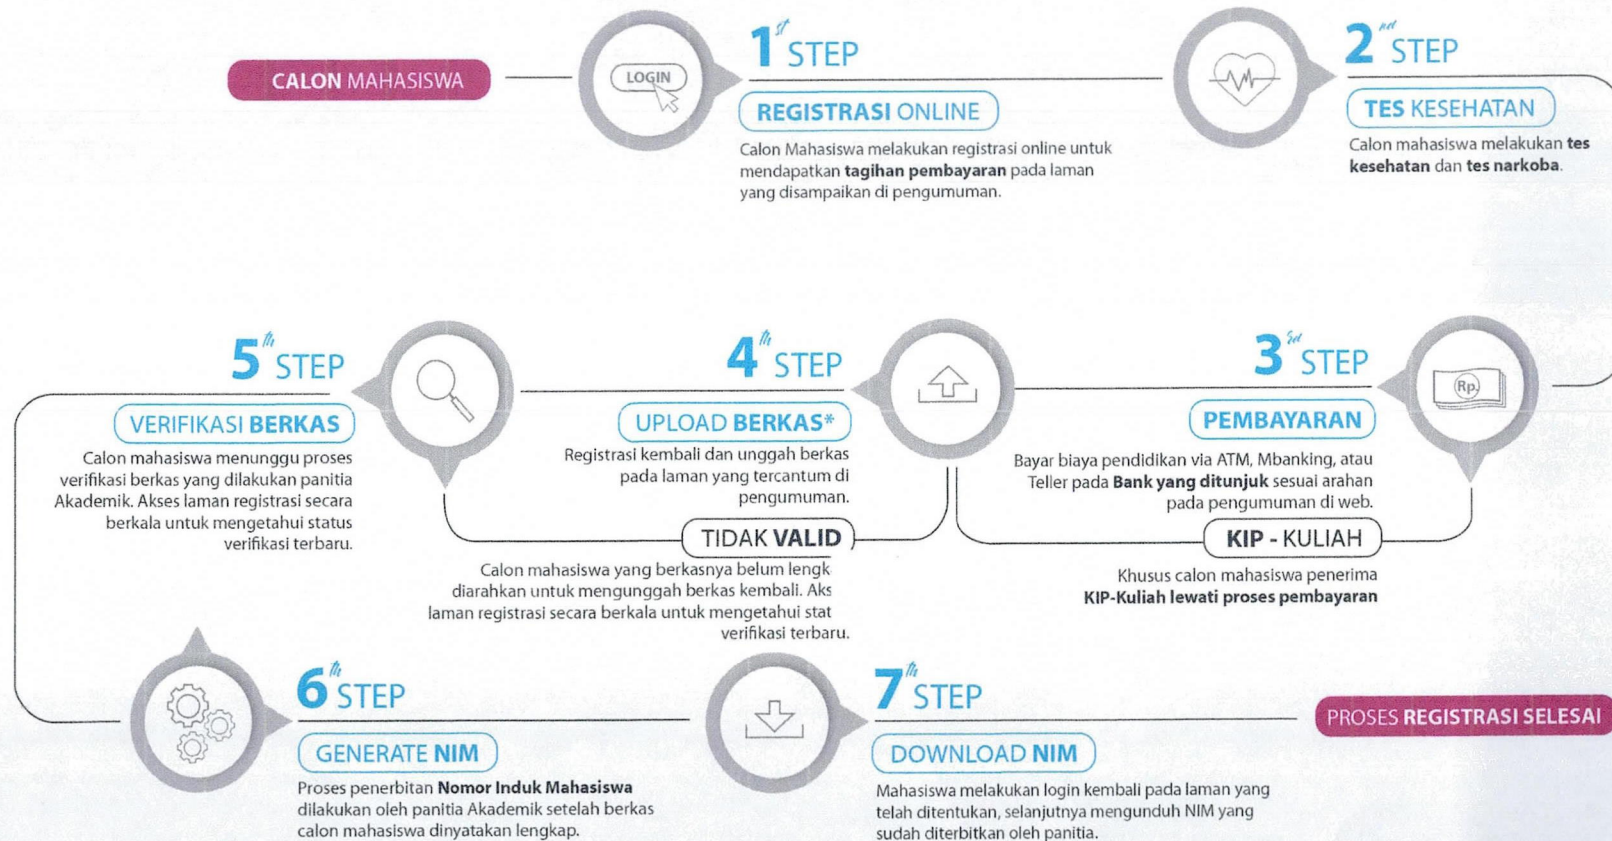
CALON MAHASISWA

LOGIN

1st STEP

REGISTRASI ONLINE

Calon Mahasiswa melakukan registrasi online untuk mendapatkan tagihan pembayaran pada laman yang disampaikan di pengumuman.

2nd STEP

TES KESEHATAN

Calon mahasiswa melakukan tes kesehatan dan tes narkoba.

5th STEP

VERIFIKASI BERKAS

Calon mahasiswa menunggu proses verifikasi berkas yang dilakukan panitia Akademik. Akses laman registrasi secara berkala untuk mengetahui status verifikasi terbaru.

4th STEP

UPLOAD BERKAS*

Registrasi kembali dan unggah berkas pada laman yang tercantum di pengumuman.

3rd STEP

Rp

PEMBAYARAN

Bayar biaya pendidikan via ATM, Mbanking, atau Teller pada Bank yang ditunjuk sesuai arahan pada pengumuman di web.

TIDAK VALID

Calon mahasiswa yang berkasnya belum lengk diarahkan untuk mengunggah berkas kembali. Aks laman registrasi secara berkala untuk mengetahui stat verifikasi terbaru.

KIP - KULIAH

Khusus calon mahasiswa penerima KIP-Kuliah lewati proses pembayaran

6th STEP

GENERATE NIM

Proses penerbitan Nomor Induk Mahasiswa dilakukan oleh panitia Akademik setelah berkas calon mahasiswa dinyatakan lengkap.

7th STEP

DOWNLOAD NIM

Mahasiswa melakukan login kembali pada laman yang telah ditentukan, selanjutnya mengunduh NIM yang sudah diterbitkan oleh panitia.

PROSES REGISTRASI SELESAI